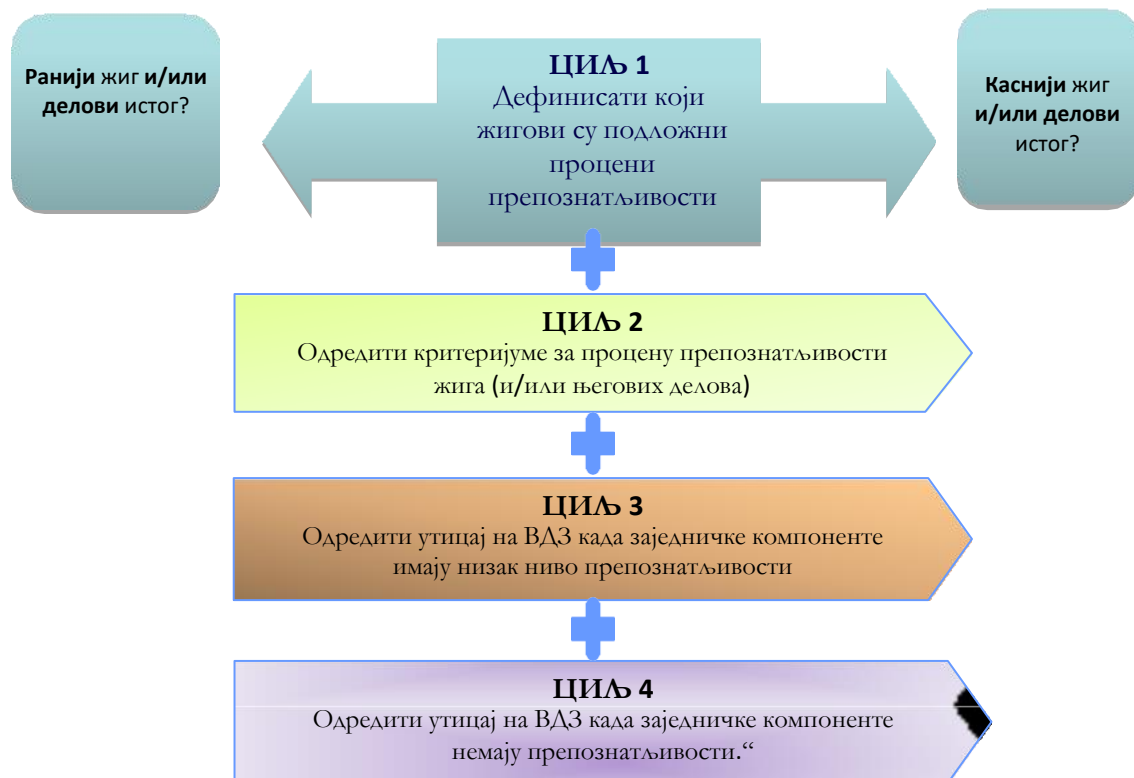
Ранији жиг и/или делови истог?

ЦИЉ 1
Дефинисати који жигови су подложни процени препознатљивости

Каснији жиг и/или делови истог?

ЦИЉ 2
Одредити критеријуме за процену препознатљивости жига (и/или његових делова)

ЦИЉ 3
Одредити утицај на ВДЗ када заједничке компоненте имају низак ниво препознатљивости

ЦИЉ 4
Одредити утицај на ВДЗ када заједничке компоненте немају препознатљивости.“